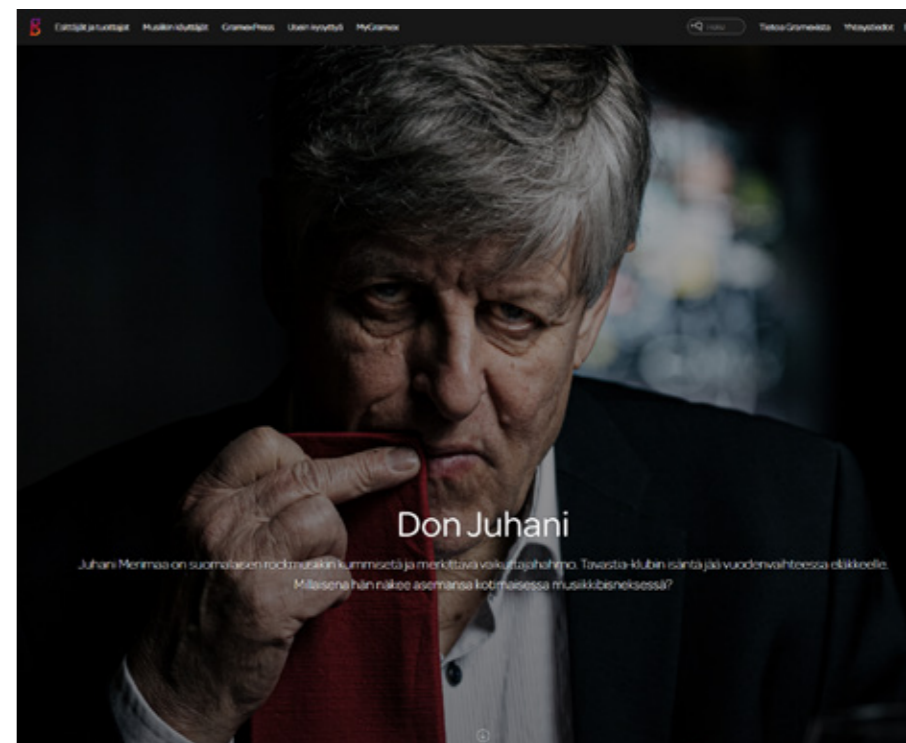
Esittäjät ja tuottajat Musiikin käyttäjät GramexPress Usein kysyttyä MyGramex

Haku

Tietoa Gramexista Yhteystiedot

Don Juhani

Juhani Merimaa on suomalaisen rockmusiikin kummisetä ja merkittävä vaikuttajahahmo. Tavastia-klubin isäntä jää vuodenvaihteessa eläkkeelle. Millaisena hän näkee asemansa kotimaisessa musiikkibisneksessä?